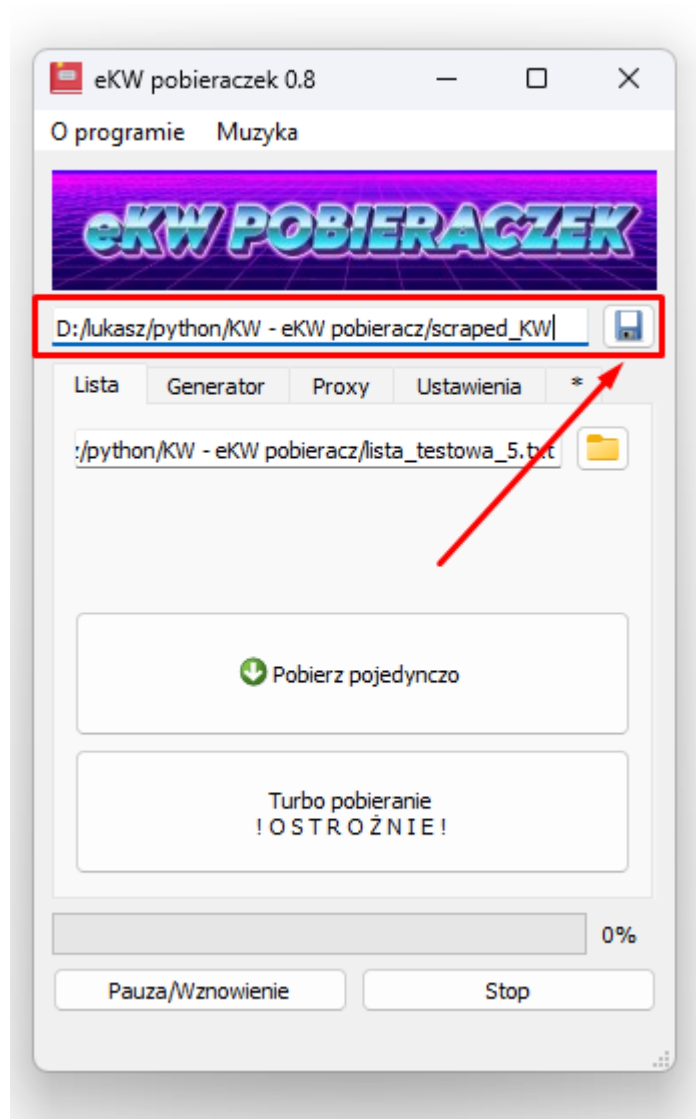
eKW pobieraczek 0.8

O programie Muzyka

eKW POBIERACZEK

D:/lukasz/python/KW - eKW pobieracz/scraped_KW

Lista Generator Proxy Ustawienia *

:/python/KW - eKW pobieracz/lista_testowa_5.txt

Pobierz pojedynczo

Turbo pobieranie
! O S T R O Ż N I E !

0%

Pauza/Wznowienie Stop